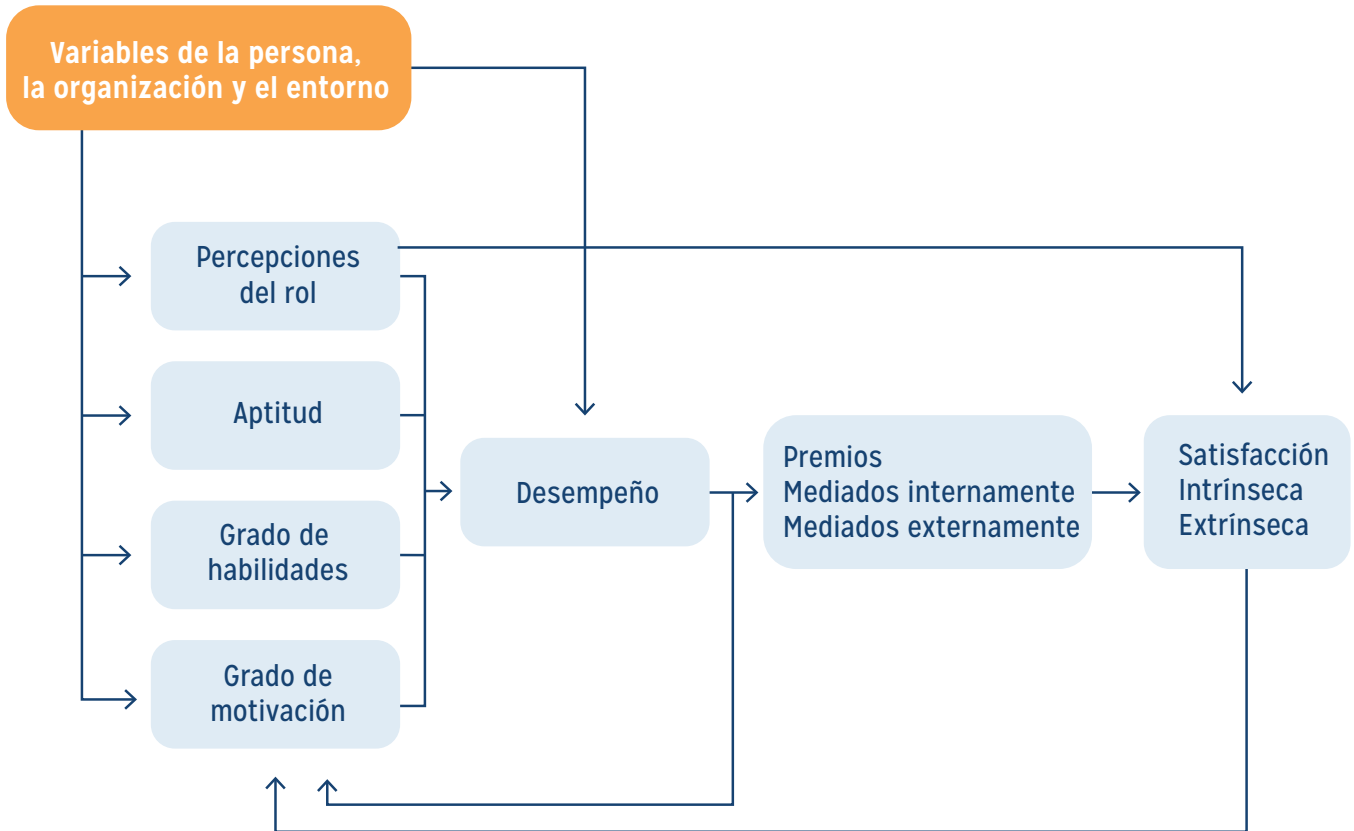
Variables de la persona, la organización y el entorno

Percepciones del rol

Aptitud

Grado de habilidades

Grado de motivación

Desempeño

Premios
Mediados internamente
Mediados externamente

Satisfacción
Intrínseca
Extrínseca